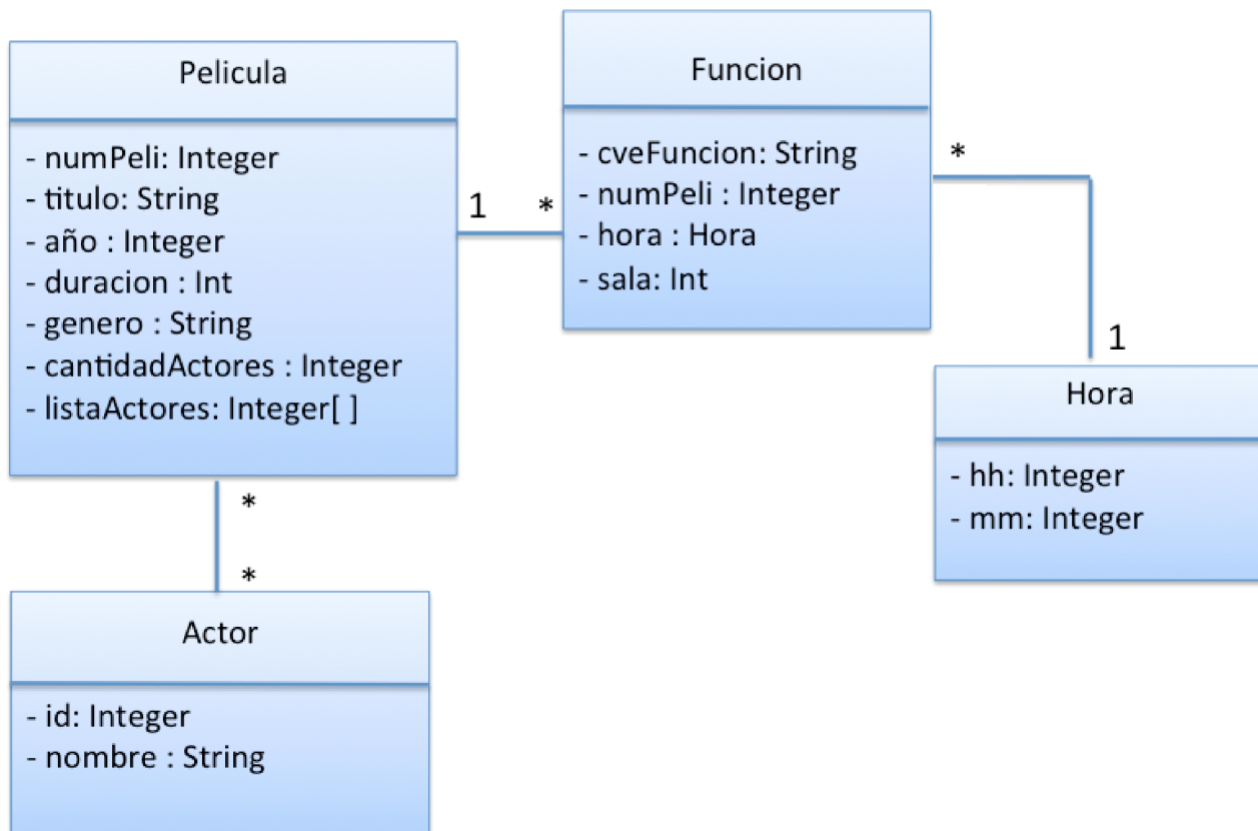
Pelicula

- numPeli: Integer
- titulo: String
- año : Integer
- duracion : Int
- genero : String
- cantidadActores : Integer
- listaActores: Integer[ ]

1

*

Funcion

- cveFuncion: String
- numPeli : Integer
- hora : Hora
- sala: Int

*

1

Hora

- hh: Integer
- mm: Integer

*

*

Actor

- id: Integer
- nombre : String